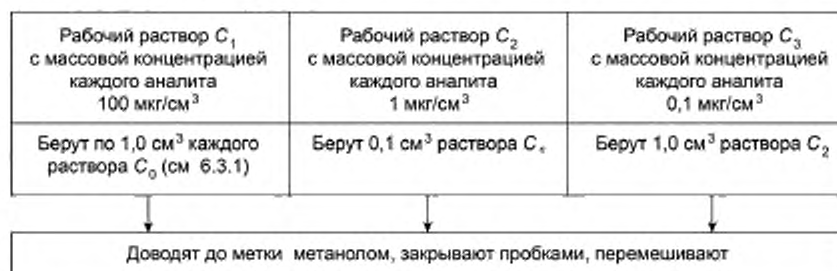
| Рабочий раствор $C_1$ с массовой концентрацией каждого аналита 100 мкг/см$^3$ | Рабочий раствор $C_2$ с массовой концентрацией каждого аналита 1 мкг/см$^3$ | Рабочий раствор $C_3$ с массовой концентрацией каждого аналита 0,1 мкг/см$^3$ |
|---|---|---|
| Берут по 1,0 см$^3$ каждого раствора $C_0$ (см 6.3.1) | Берут 0,1 см$^3$ раствора $C_*$ | Берут 1,0 см$^3$ раствора $C_2$ |

Доводят до метки метанолом, закрывают пробками, перемешивают